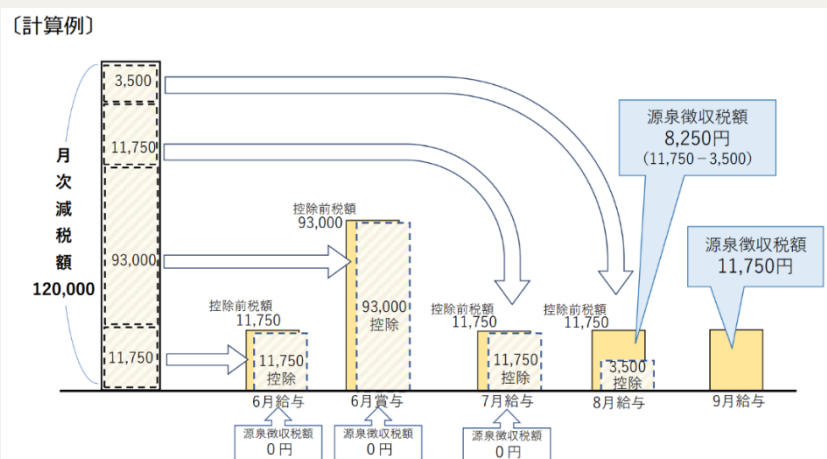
〔計算例〕

月次減税額
120,000

3,500
11,750
93,000
11,750

控除前税額
11,750
11,750
控除

控除前税額
93,000
93,000
控除

控除前税額
11,750
11,750
控除

控除前税額
11,750
3,500
控除

源泉徴収税額
8,250円
（11,750－3,500）

源泉徴収税額
11,750円

6月給与
6月賞与
7月給与
8月給与
9月給与

源泉徴収税額
0円

源泉徴収税額
0円

源泉徴収税額
0円